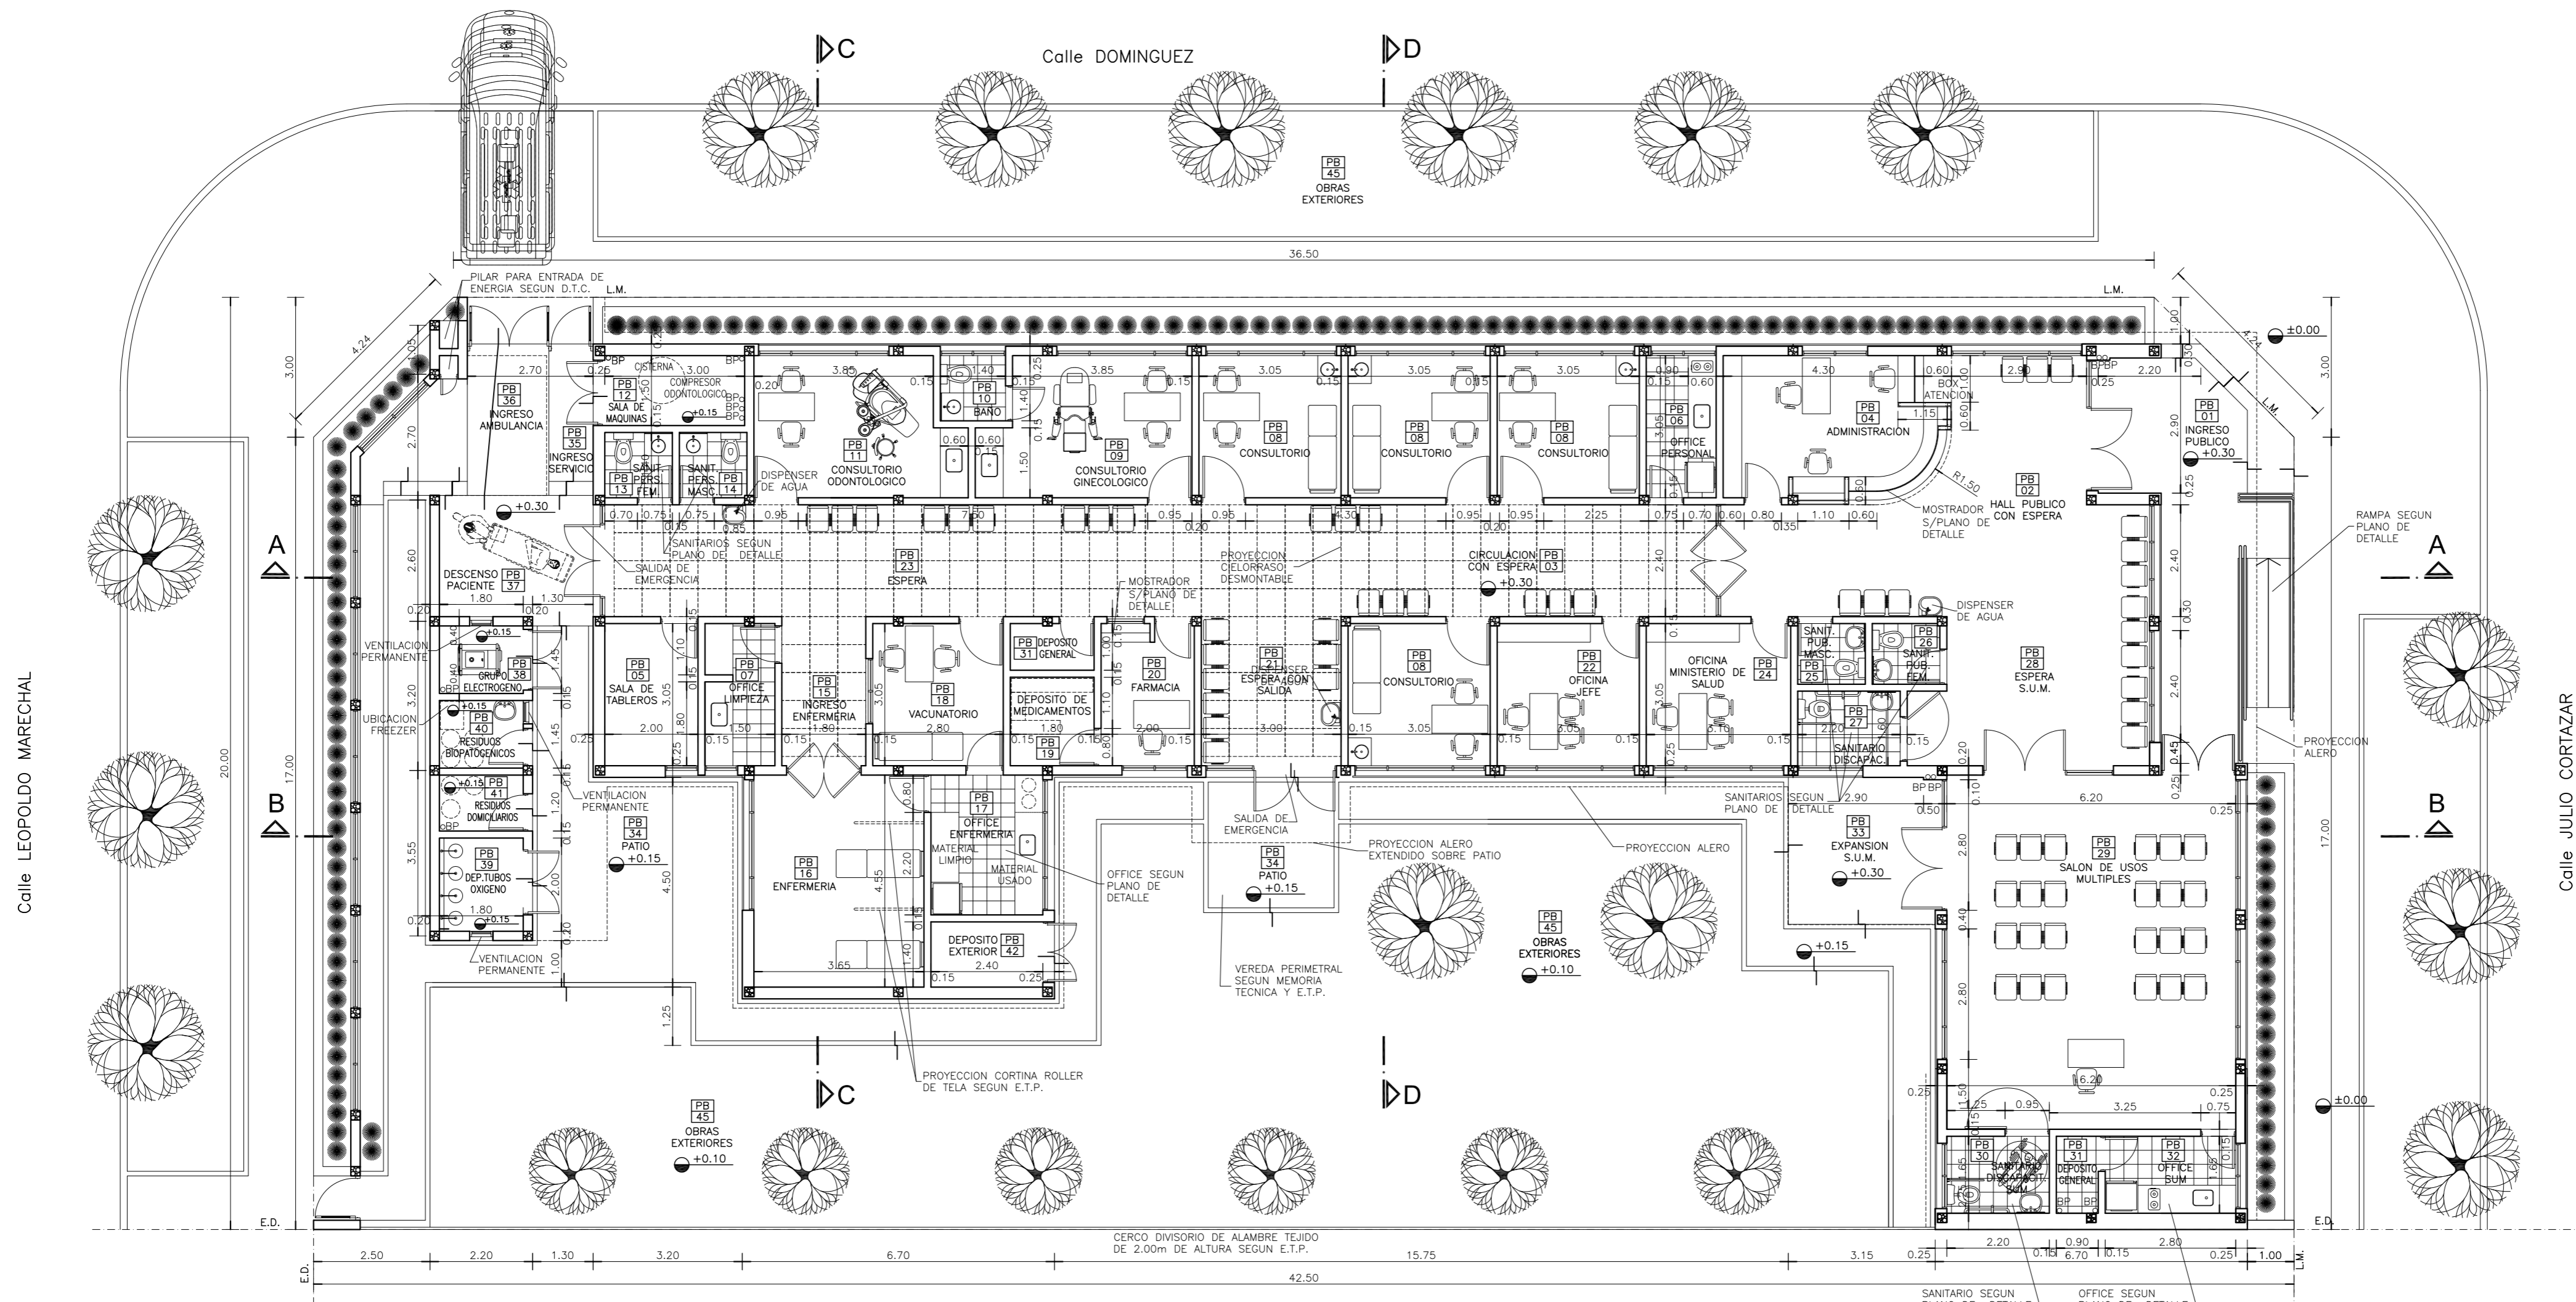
Calle DOMINGUEZ

C

D

PB 45 OBRAS EXTERIORES

36.50

PILAR PARA ENTRADA DE ENERGIA SEGUN D.T.C.

L.M.

L.M.

±0.00

4.24

4.24

3.00

3.00

Calle LEOPOLDO MARECHAL

Calle JULIO CORTAZAR

PB 36 INGRESO AMBULANCIA

PB 35 INGRESO SERVICIO

CISTERNA

PB 12 SALA DE MAQUINAS

COMPRESOR ODONTOLOGICO

+0.15

PB 13 SANIT. PERS. FEM.

PB 14 SANIT. PERS. MASC.

PB 11 CONSULTORIO ODONTOLOGICO

PB 10 BAÑO

PB 09 CONSULTORIO GINECOLOGICO

PB 08 CONSULTORIO

PB 08 CONSULTORIO

PB 08 CONSULTORIO

PB 06 OFFICE PERSONAL

PB 04 ADMINISTRACION

BOX ATENCION

PB 01 INGRESO PUBLICO

+0.30

PB 02 HALL PUBLICO CON ESPERA

MOSTRADOR S/PLANO DE DETALLE

R1.50

DISPENSER DE AGUA

+0.30

SANITARIOS SEGUN PLANO DE DETALLE

SALIDA DE EMERGENCIA

PB 23 ESPERA

PROYECCION CIELORRASO DESMONTABLE

CIRCULACION CON ESPERA PB 03

+0.30

RAMPA SEGUN PLANO DE DETALLE

A

A

DESCENSO PACIENTE PB 37

MOSTRADOR S/PLANO DE DETALLE

DISPENSER DE AGUA

VENTILACION PERMANENTE

PB 38 GRUPO ELECTROGENO

+0.15

PB 05 SALA DE TABLEROS

PB 07 OFFICE LIMPIEZA

PB 15 INGRESO ENFERMERIA

PB 18 VACUNATORIO

PB 31 DEPOSITO GENERAL

DEPOSITO DE MEDICAMENTOS

PB 19

PB 20 FARMACIA

PB 21 DISPENSER ESPERA CON SALIDA

PB 08 CONSULTORIO

PB 22 OFICINA JEFE

OFICINA MINISTERIO DE SALUD

PB 24

SANIT. PUB. MASC. PB 25

PB 26 SANIT. PUB. FEM.

PB 27 SANITARIO DISCAPAC.

PB 28 ESPERA S.U.M.

UBICACION FREEZER

PB 40 RESIDUOS BIOPATOGENICOS

PB 41 RESIDUOS DOMICILIARIOS

VENTILACION PERMANENTE

PROYECCION ALERO

B

B

PB 34 PATIO +0.15

PB 39 DEP.TUBOS OXIGENO

PB 17 OFFICE ENFERMERIA

MATERIAL LIMPIO

MATERIAL USADO

PB 16 ENFERMERIA

OFFICE SEGUN PLANO DE DETALLE

SALIDA DE EMERGENCIA

PB 34 PATIO +0.15

PROYECCION ALERO EXTENDIDO SOBRE PATIO

PROYECCION ALERO

SANITARIOS SEGUN PLANO DE DETALLE

PB 33 EXPANSION S.U.M. +0.30

PB 29 SALON DE USOS MULTIPLES

VENTILACION PERMANENTE

DEPOSITO EXTERIOR PB 42

VEREDA PERIMETRAL SEGUN MEMORIA TECNICA Y E.T.P.

PB 45 OBRAS EXTERIORES +0.10

+0.15

PROYECCION CORTINA ROLLER DE TELA SEGUN E.T.P.

C

D

PB 45 OBRAS EXTERIORES +0.10

±0.00

PB 30 SANITARIO DISCAPACIT. SUM

PB 31 DEPOSITO GENERAL

PB 32 OFFICE SUM

E.D.

E.D.

CERCO DIVISORIO DE ALAMBRE TEJIDO DE 2.00m DE ALTURA SEGUN E.T.P.

2.50 2.20 1.30 3.20 6.70 15.75 3.15 0.25 2.20 0.15 0.90 6.70 0.15 2.80 0.25 1.00

42.50

20.00

17.00

17.00

SANITARIO SEGUN

OFFICE SEGUN